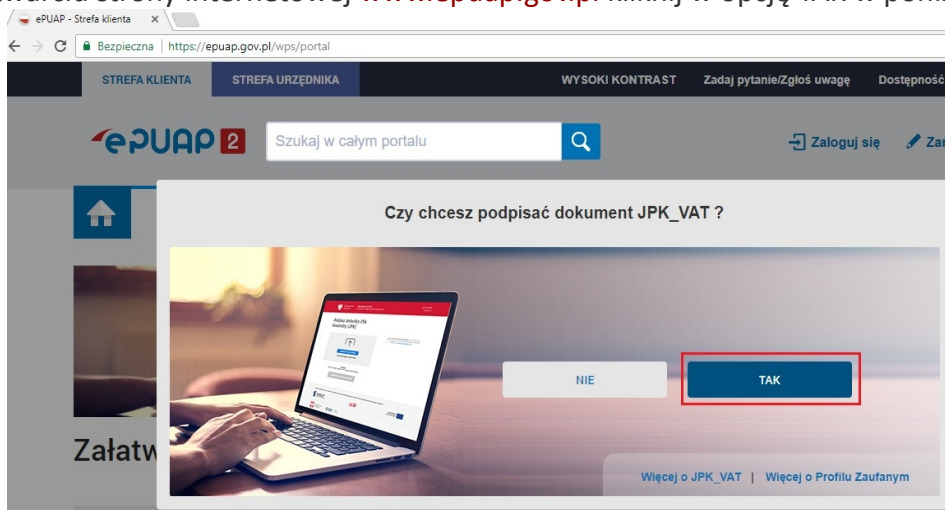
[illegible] strony internetowej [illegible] kliknij w opcję TAK w pom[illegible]

ePUAP - Strefa klienta ×

Bezpieczna | https://epuap.gov.pl/wps/portal

STREFA KLIENTA STREFA URZĘDNIKA WYSOKI KONTRAST Zadaj pytanie/Zgłoś uwagę Dostępnoś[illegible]

ePUAP 2 Szukaj w całym portalu Zaloguj się Za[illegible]

Czy chcesz podpisać dokument JPK_VAT ?

NIE TAK

Załatw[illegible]

Więcej o JPK_VAT | Więcej o Profilu Zaufanym